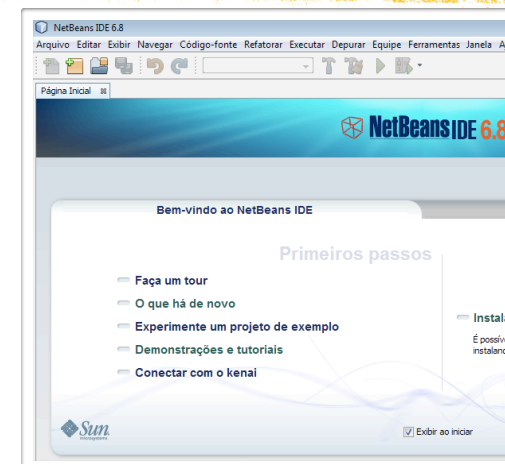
NetBeans IDE 6.8

Arquivo Editar Exibir Navegar Código-fonte Refatorar Executar Depurar Equipe Ferramentas Janela A

Página Inicial

NetBeans IDE 6.8

Bem-vindo ao NetBeans IDE

Primeiros passos

Faça um tour

O que há de novo

Experimente um projeto de exemplo

Demonstrações e tutoriais

Conectar com o kenai

Instala

É possív
instalanc

Sun microsystems

Exibir ao iniciar